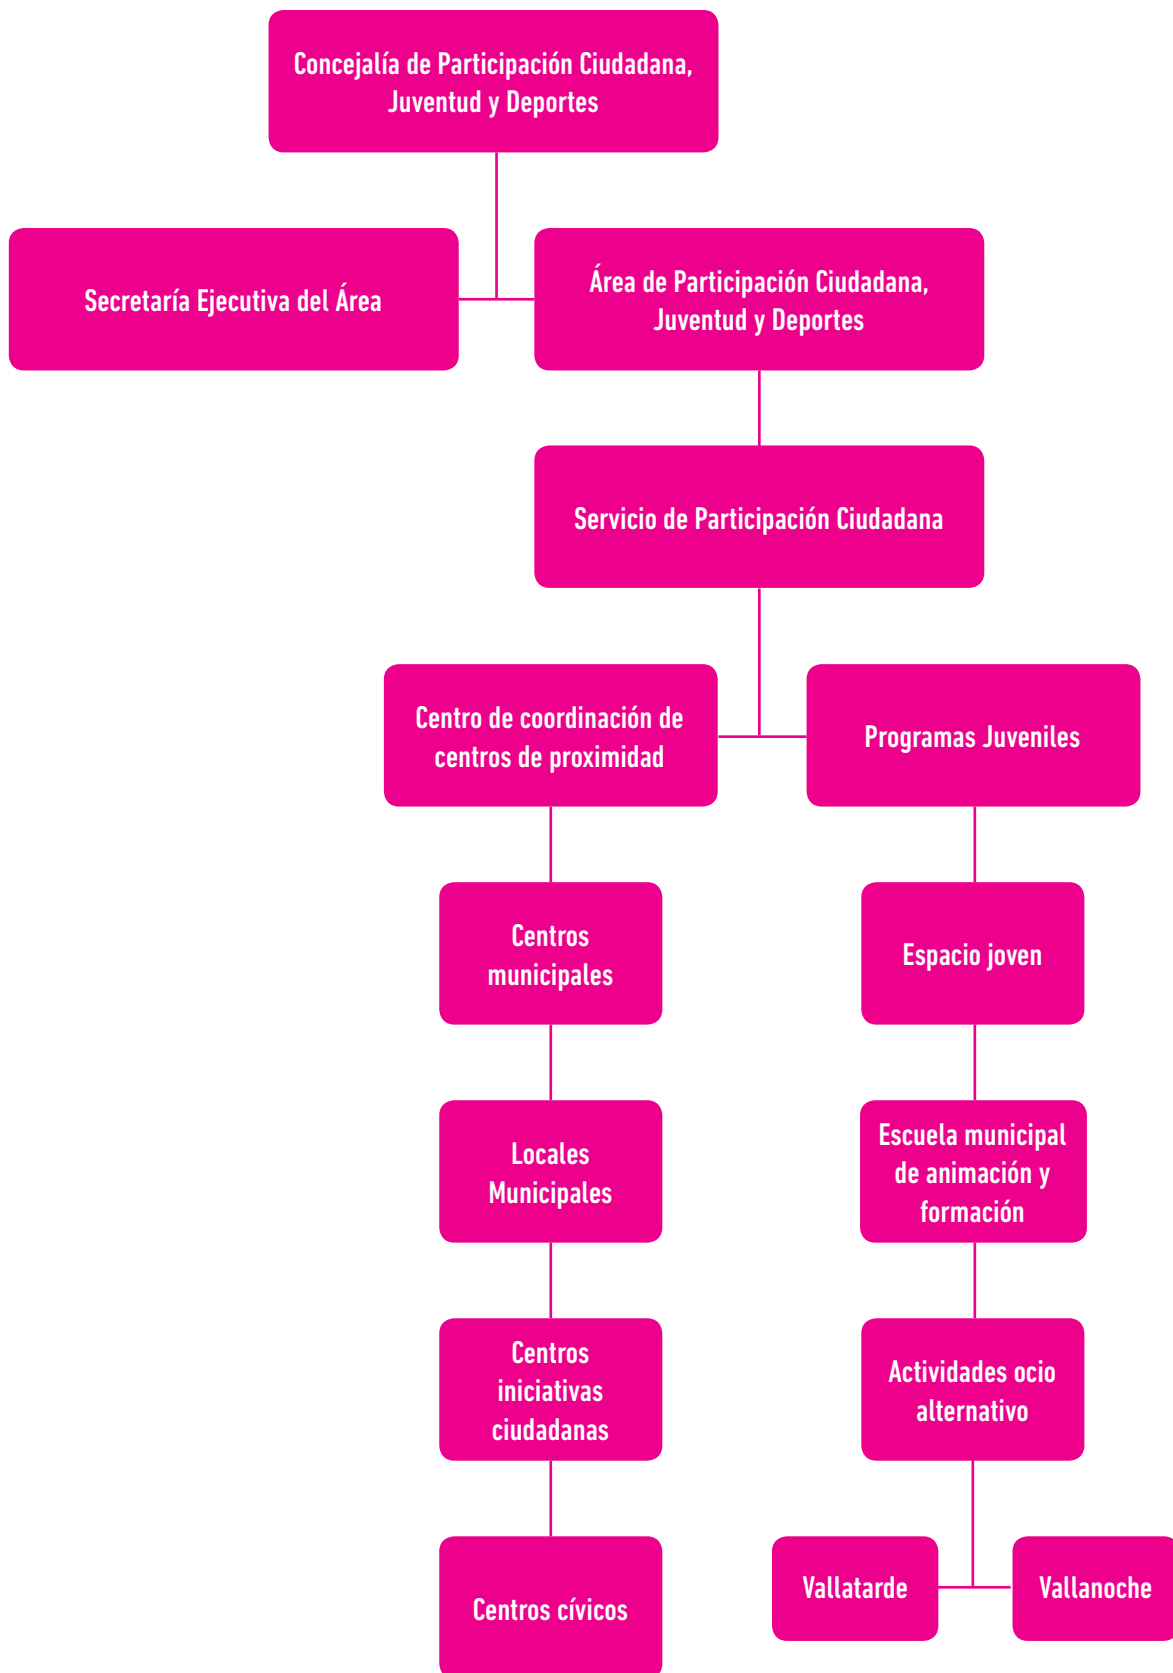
Concejalía de Participación Ciudadana, Juventud y Deportes

Secretaría Ejecutiva del Área

Área de Participación Ciudadana, Juventud y Deportes

Servicio de Participación Ciudadana

Centro de coordinación de centros de proximidad

Programas Juveniles

Centros municipales

Locales Municipales

Centros iniciativas ciudadanas

Centros cívicos

Espacio joven

Escuela municipal de animación y formación

Actividades ocio alternativo

Vallatarde

Vallanoche